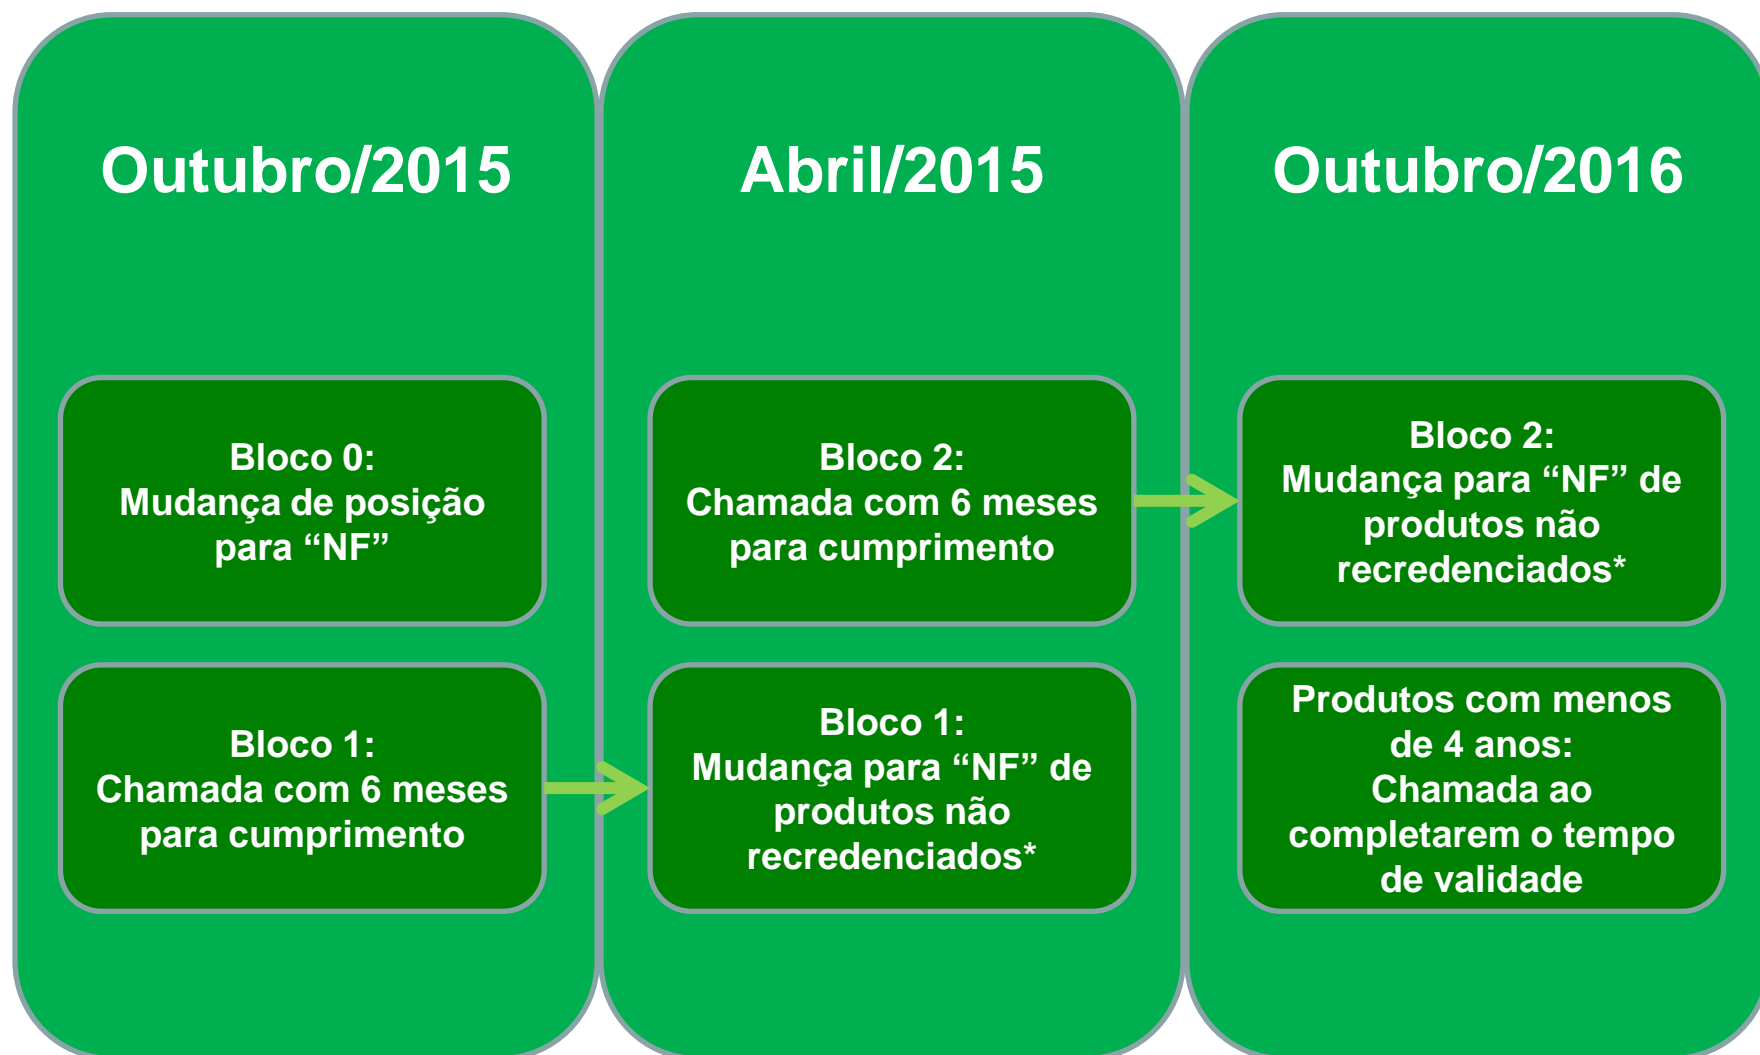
Outubro/2015

Bloco 0:
Mudança de posição para “NF”

Bloco 1:
Chamada com 6 meses para cumprimento

Abril/2015

Bloco 2:
Chamada com 6 meses para cumprimento

Bloco 1:
Mudança para “NF” de produtos não recredenciados*

Outubro/2016

Bloco 2:
Mudança para “NF” de produtos não recredenciados*

Produtos com menos de 4 anos:
Chamada ao completarem o tempo de validade